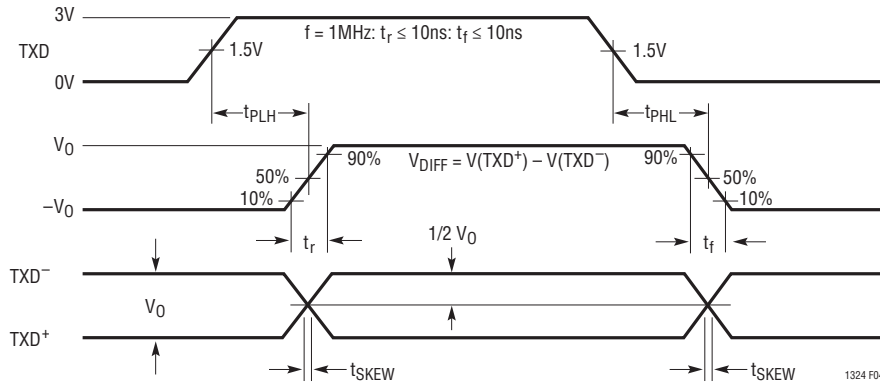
3V

TXD

0V

f = 1MHz: $t_r \leq 10ns$: $t_f \leq 10ns$

1.5V

1.5V

$t_{PLH}$

$t_{PHL}$

$V_0$

$-V_0$

50%

10%

90%

$V_{DIFF} = V(TXD^+) - V(TXD^-)$

90%

50%

10%

$t_r$

$t_f$

1/2 $V_0$

$TXD^-$

$V_0$

$TXD^+$

$t_{SKEW}$

$t_{SKEW}$

1324 F0